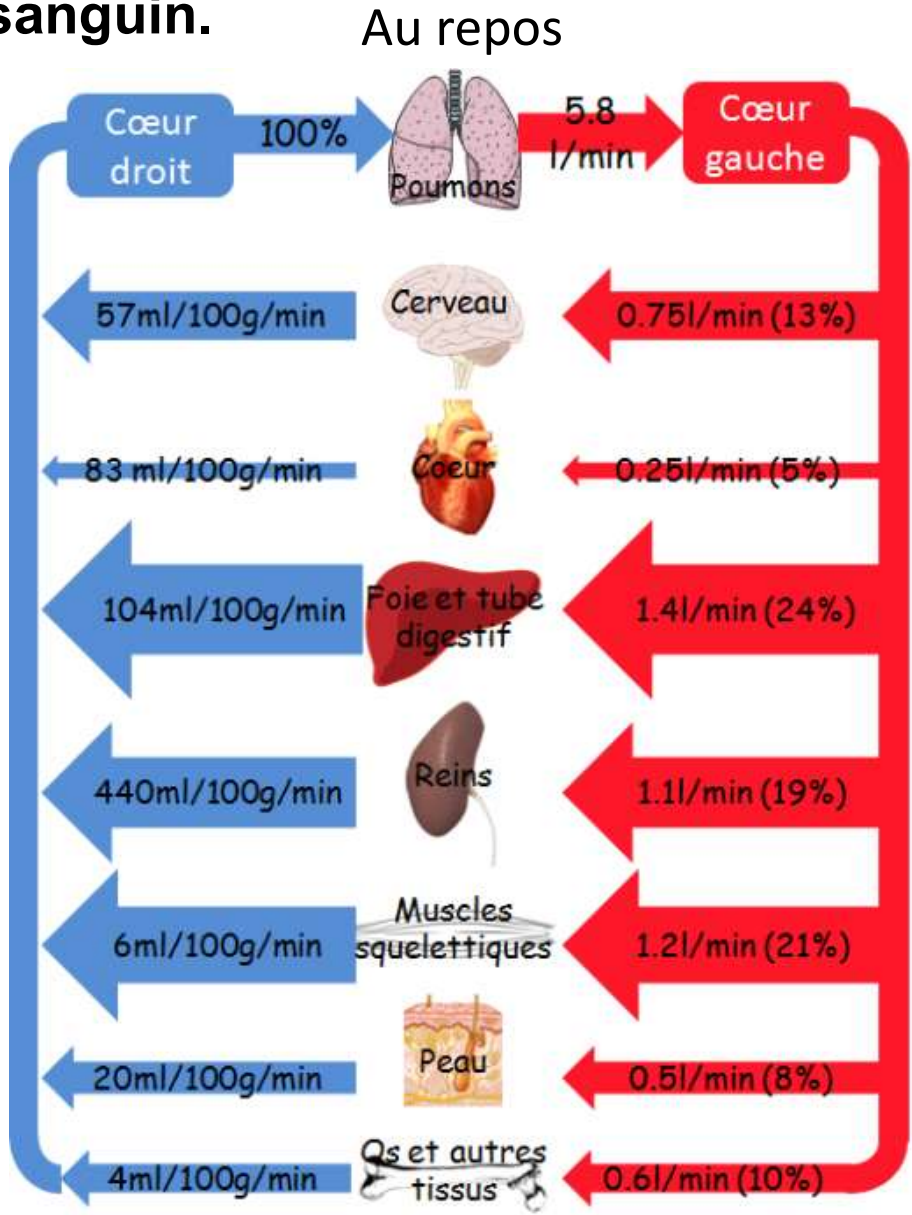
sanguin.

Au repos

Cœur droit

100%

Poumons

5.8 l/min

Cœur gauche

57ml/100g/min

Cerveau

0.75l/min (13%)

83 ml/100g/min

Coeur

0.25l/min (5%)

104ml/100g/min

Foie et tube digestif

1.4l/min (24%)

440ml/100g/min

Reins

1.1l/min (19%)

6ml/100g/min

Muscles squelettiques

1.2l/min (21%)

20ml/100g/min

Peau

0.5l/min (8%)

4ml/100g/min

Os et autres tissus

0.6l/min (10%)